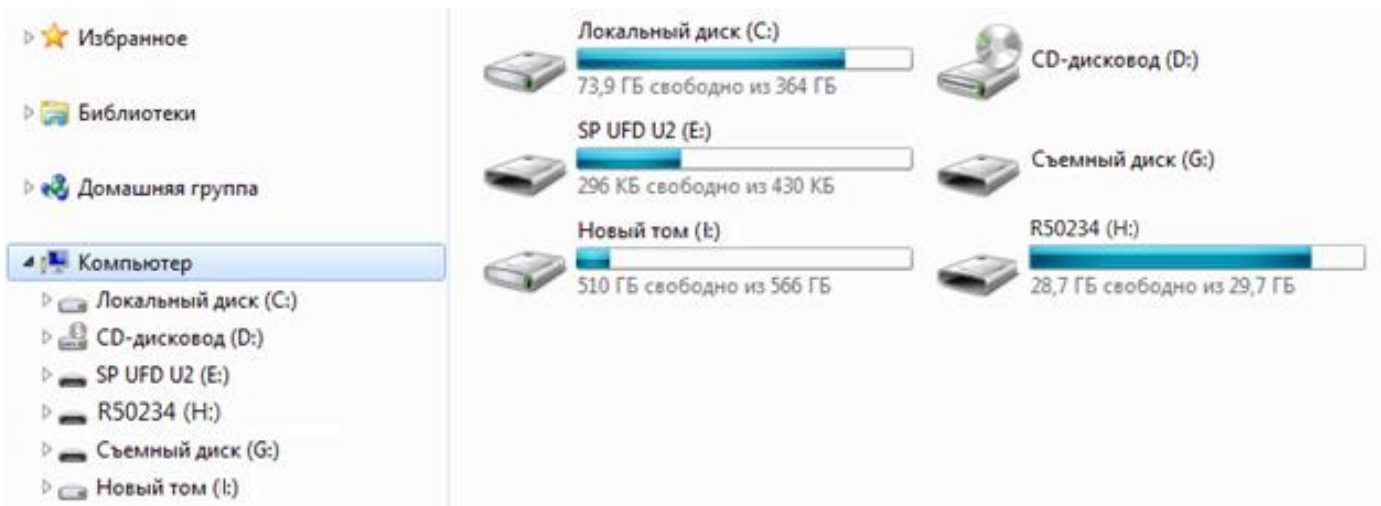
Избранное

Библиотеки

Домашняя группа

Компьютер
Локальный диск (C:)
CD-дисковод (D:)
SP UFD U2 (E:)
R50234 (H:)
Съемный диск (G:)
Новый том (I:)

Локальный диск (C:)
73,9 ГБ свободно из 364 ГБ

CD-дисковод (D:)

SP UFD U2 (E:)
296 КБ свободно из 430 КБ

Съемный диск (G:)

Новый том (I:)
510 ГБ свободно из 566 ГБ

R50234 (H:)
28,7 ГБ свободно из 29,7 ГБ